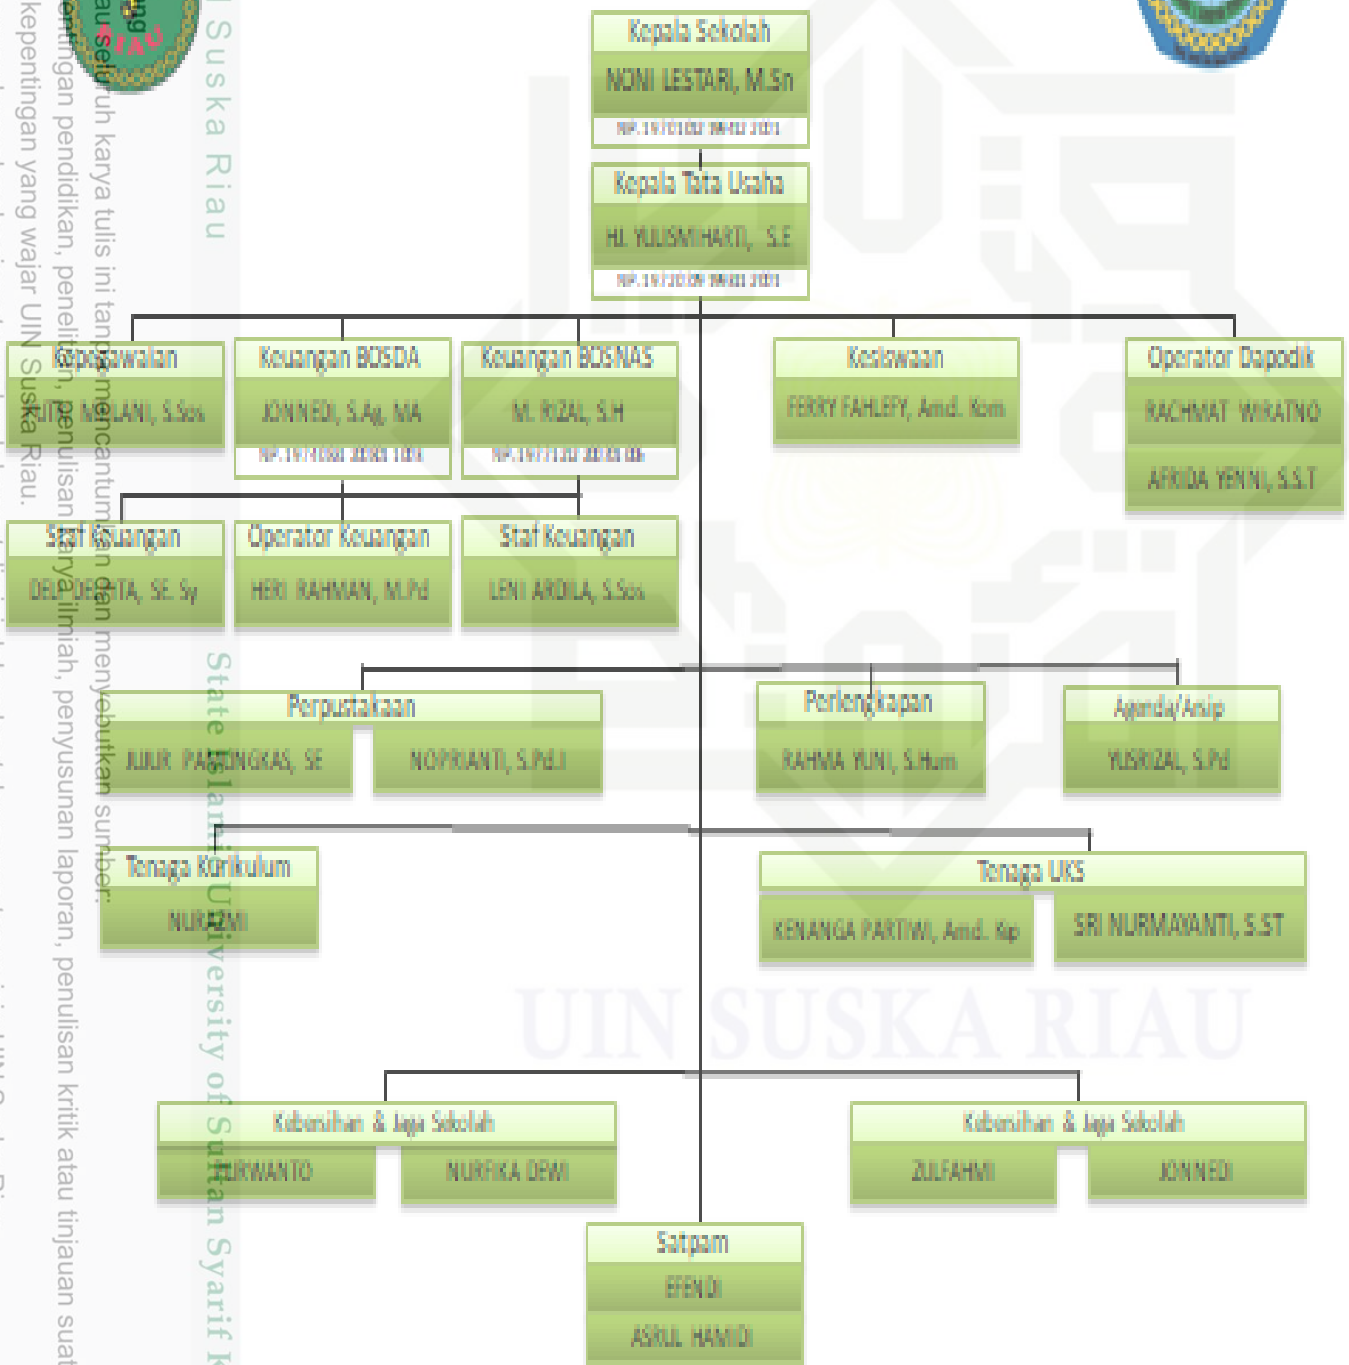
Kepala Sekolah
NONI LESTARI, M.Sn
NIP. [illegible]

Kepala Tata Usaha
HJ. YULISMIHARTI, S.E
NIP. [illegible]

Kepegawaian
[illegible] MELANI, S.Sos

Keuangan BOSDA
JONNEDI, S.Ag, MA
NIP. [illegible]

Keuangan BOSNAS
M. RIZAL, S.H
NIP. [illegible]

Kesiswaan
FERRY FAHLEFY, Amd. Kom

Operator Dapodik
RACHMAT WIRATNO
AFRIDA YENNI, S.S.T

Staf Keuangan
DELI DESRITA, SE. Sy

Operator Keuangan
HERI RAHMAN, M.Pd

Staf Keuangan
LENI ARDILA, S.Sos

Perpustakaan
JUJUR PARTONGKAS, SE
NOPRIANTI, S.Pd.I

Perlengkapan
RAHMA YUNI, S.Hum

Agenda/Arsip
YUSRIZAL, S.Pd

Tenaga Kurikulum
NURAZMI

Tenaga UKS
KENANGA PARTIWI, Amd. Kep
SRI NURMAYANTI, S.ST

Kebersihan & Jaga Sekolah
NURWANTO
NURFIKA DEWI

Kebersihan & Jaga Sekolah
ZULFAHMI
JONNEDI

Satpam
EFENDI
ASRUL HAMIDI

UIN SUSKA RIAU

State Islamic University of Sultan Syarif K

UIN Suska Riau

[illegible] seluruh karya tulis ini tanpa mencantumkan dan menyebutkan sumber.
kepentingan pendidikan, penelitian, penulisan karya ilmiah, penyusunan laporan, penulisan kritik atau tinjauan suat
kepentingan yang wajar UIN Suska Riau.